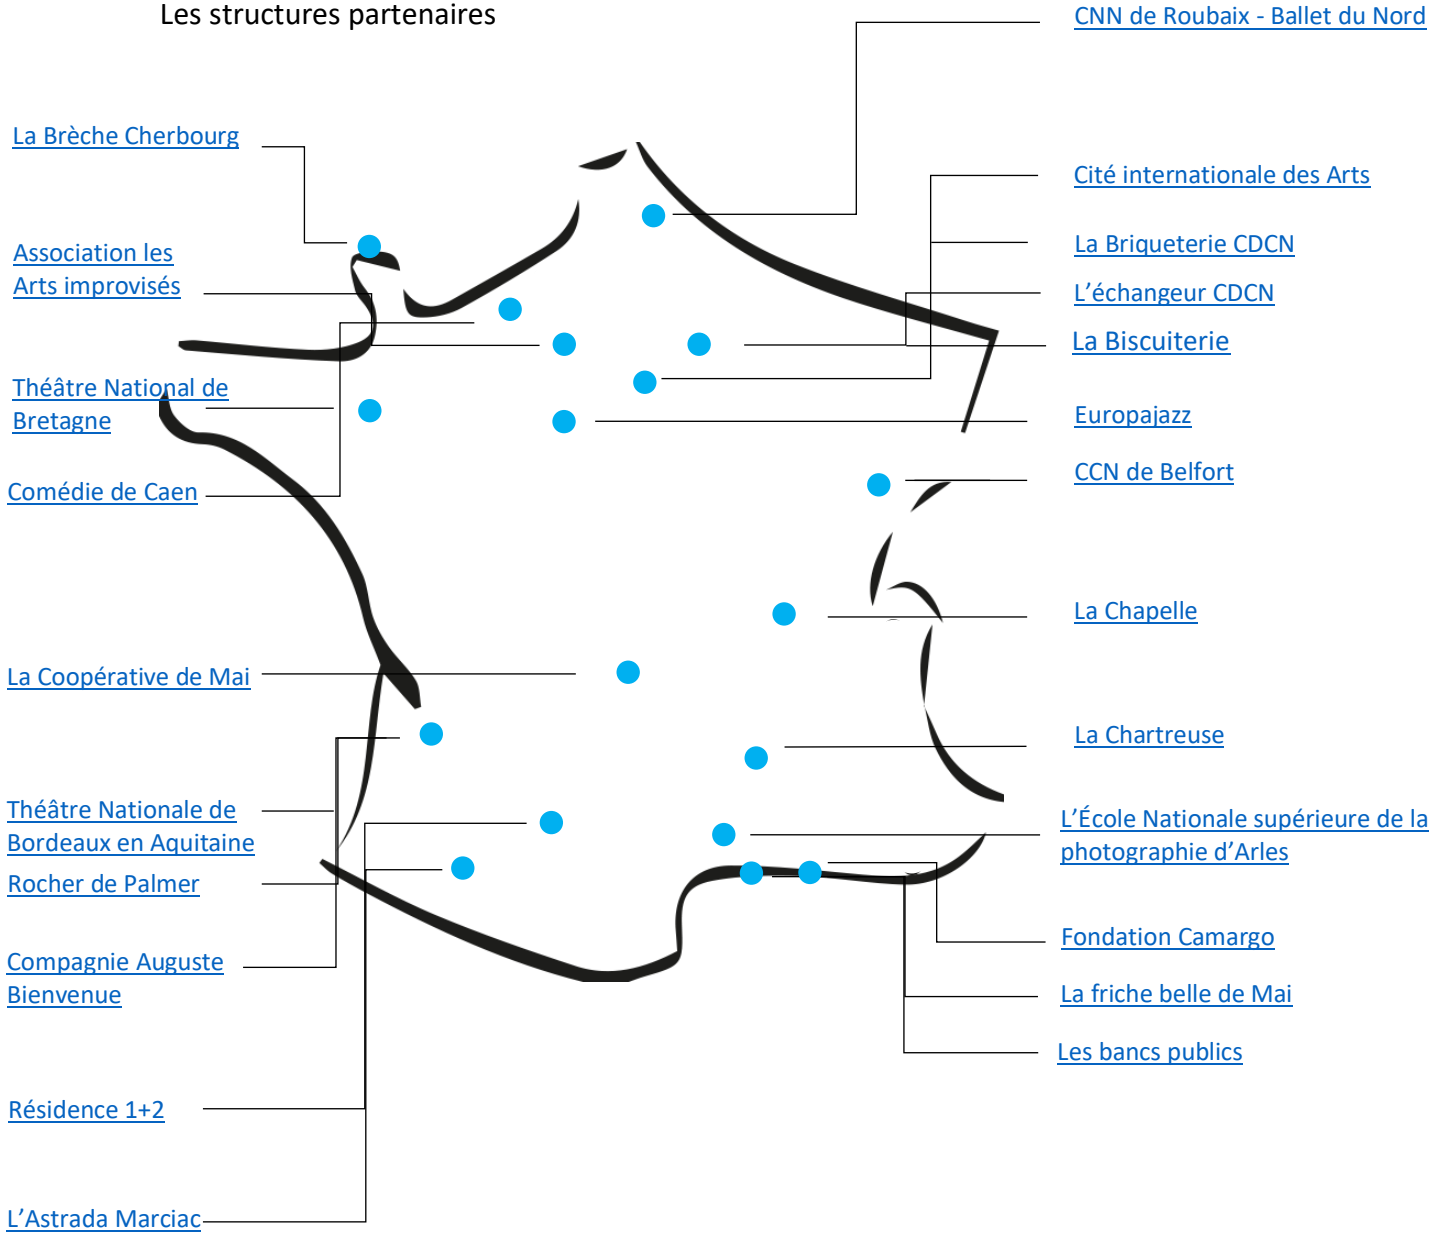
Les structures partenaires

CNN de Roubaix - Ballet du Nord

La Brèche Cherbourg

Cité internationale des Arts

La Briqueterie CDCN

Association les Arts improvisés

L'échangeur CDCN

La Biscuiterie

Théâtre National de Bretagne

Europajazz

Comédie de Caen

CCN de Belfort

La Chapelle

La Coopérative de Mai

La Chartreuse

Théâtre Nationale de Bordeaux en Aquitaine

L'École Nationale supérieure de la photographie d'Arles

Rocher de Palmer

Fondation Camargo

Compagnie Auguste Bienvenue

La friche belle de Mai

Les bancs publics

Résidence 1+2

L'Astrada Marciac